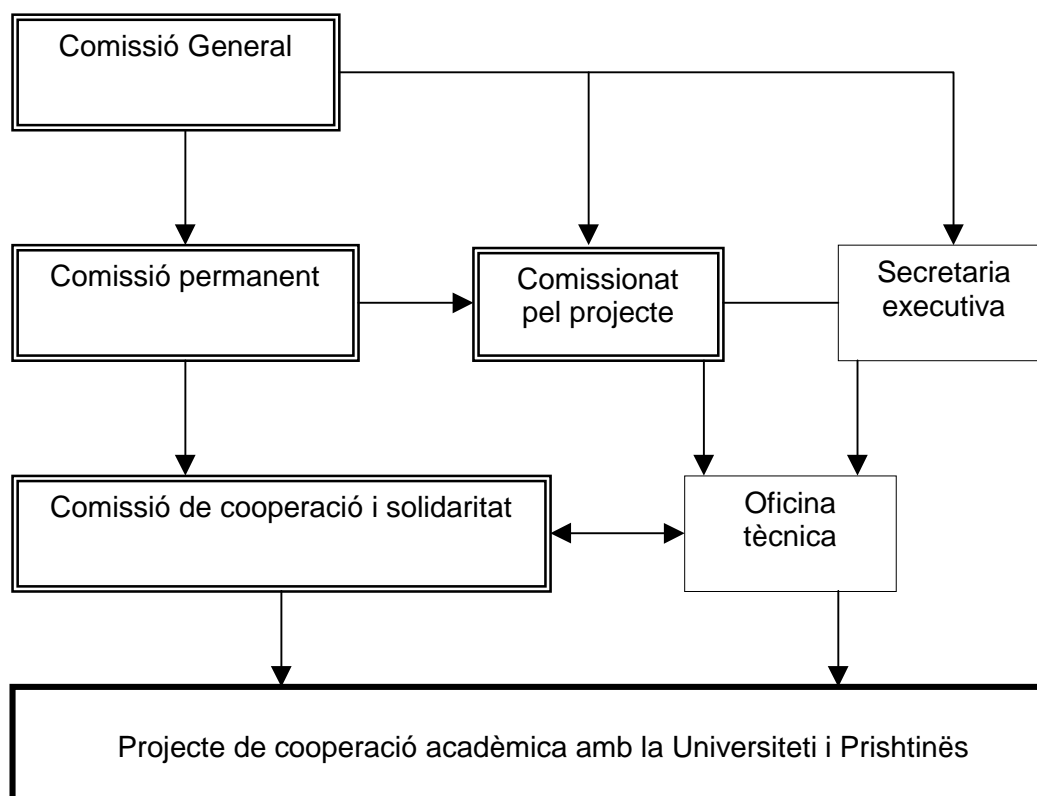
Comissió General

Comissió permanent

Comissionat pel projecte

Secretaria executiva

Comissió de cooperació i solidaritat

Oficina tècnica

Projecte de cooperació acadèmica amb la Universiteti i Prishtinës